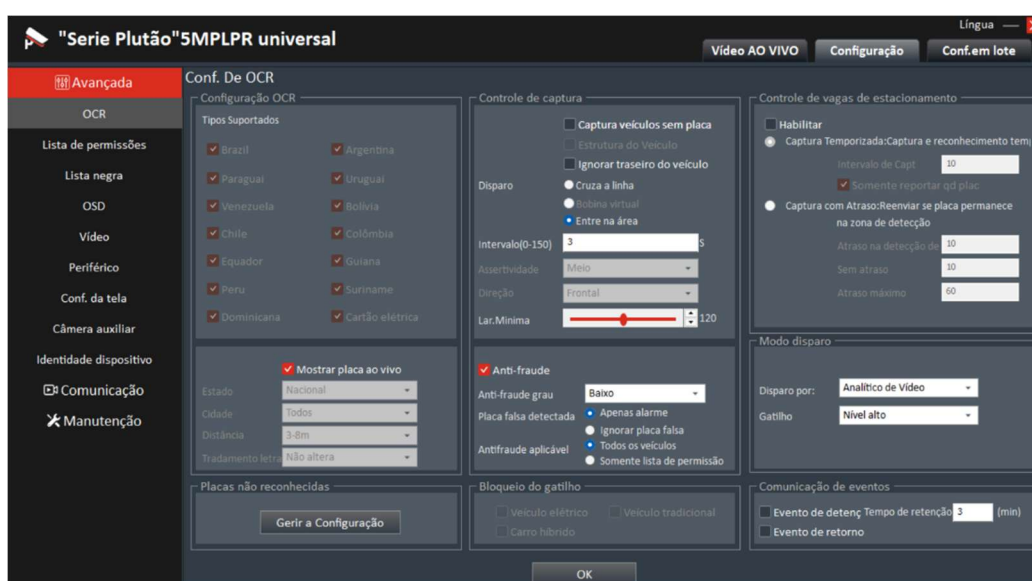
"Serie Plutão"5MPLPR universal

Língua —

Vídeo AO VIVO | Configuração | Conf.em lote

Avançada
OCR
Lista de permissões
Lista negra
OSD
Vídeo
Periférico
Conf. da tela
Câmera auxiliar
Identidade dispositivo
Comunicação
Manutenção

Conf. De OCR

Configuração OCR
Tipos Suportados
Brazil
Argentina
Paraguai
Uruguai
Venezuela
Bolívia
Chile
Colômbia
Equador
Guiana
Peru
Suriname
Dominicana
Cartão elétrica

Mostrar placa ao vivo
Estado Nacional
Cidade Todos
Distância 3-8m
Tradamento letra Não altera

Controle de captura
Captura veículos sem placa
Estrutura do Veículo
Ignorar traseiro do veículo
Disparo
Cruza a linha
Bobina virtual
Entre na área
Intervalo(0-150) 3 s
Assertividade Meio
Direção Frontal
Lar.Minima 120

Anti-fraude
Anti-fraude grau Baixo
Placa falsa detectada
Apenas alarme
Ignorar placa falsa
Antifraude aplicável
Todos os veículos
Somente lista de permissão

Controle de vagas de estacionamento
Habilitar
Captura Temporizada:Captura e reconhecimento temp
Intervalo de Capt 10
Somente reportar qd plac
Captura com Atraso:Reenviar se placa permanece na zona de detecção
Atraso na detecção de 10
Sem atraso 10
Atraso máximo 60

Modo disparo
Disparo por: Analítico de Vídeo
Gatilho Nível alto

Placas não reconhecidas
Gerir a Configuração

Bloqueio do gatilho
Veículo elétrico
Veículo tradicional
Carro híbrido

Comunicação de eventos
Evento de detenç Tempo de retenção 3 (min)
Evento de retorno

OK